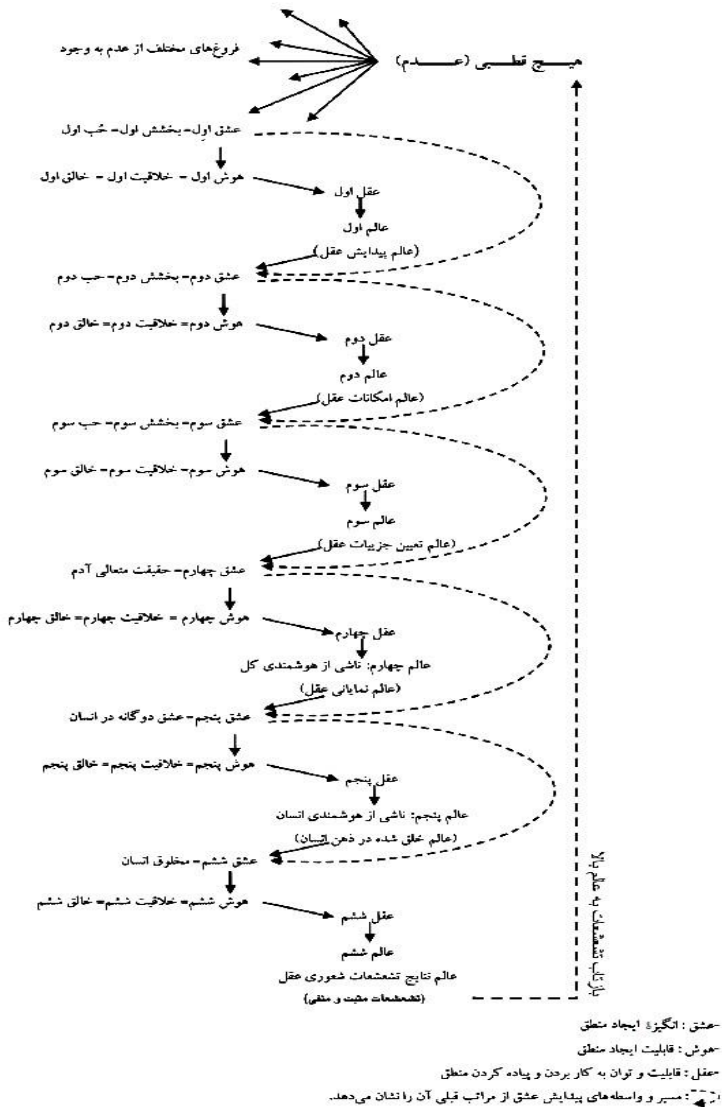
هیــچ قطــبی (عـــــدم)

فروغ‌های مختلف از عدم به وجود

عشق اول- بخشش اول- حُب اول

هوش اول - خلاقیت اول - خالق اول

عقل اول

عالم اول

(عالم پیدایش عقل)

عشق دوم- بخشش دوم- حب دوم

هوش دوم= خلاقیت دوم= خالق دوم

عقل دوم

عالم دوم

(عالم امکانات عقل)

عشق سوم- بخشش سوم- حب سوم

هوش سوم- خلاقیت سوم- خالق سوم

عقل سوم

عالم سوم

(عالم تعیین جزییات عقل)

عشق چهارم- حقیقت متعالی آدم

هوش چهارم = خلاقیت چهارم= خالق چهارم

عقل چهارم

عالم چهارم: ناشی از هوشمندی کل

(عالم نمایانی عقل)

عشق پنجم- عشق دوگانه در انسان

هوش پنجم= خلاقیت پنجم= خالق پنجم

عقل پنجم

عالم پنجم: ناشی از هوشمندی انسان

(عالم خلق شده در ذهن انسان)

عشق ششم- مخلوق انسان

هوش ششم= خلاقیت ششم= خالق ششم

عقل ششم

عالم ششم

عالم نتایج تشعشعات شعوری عقل

(تشعشعات مثبت و منفی)

بازتاب تشعشعات به عالم بالا

-عشق : انگیزهٔ ایجاد منطق

-هوش : قابلیت ایجاد منطق

-عقل : قابلیت و توان به کار بردن و پیاده کردن منطق

: مسیر و واسطه‌های پیدایش عشق از مراتب قبلی آن را نشان می‌دهد.